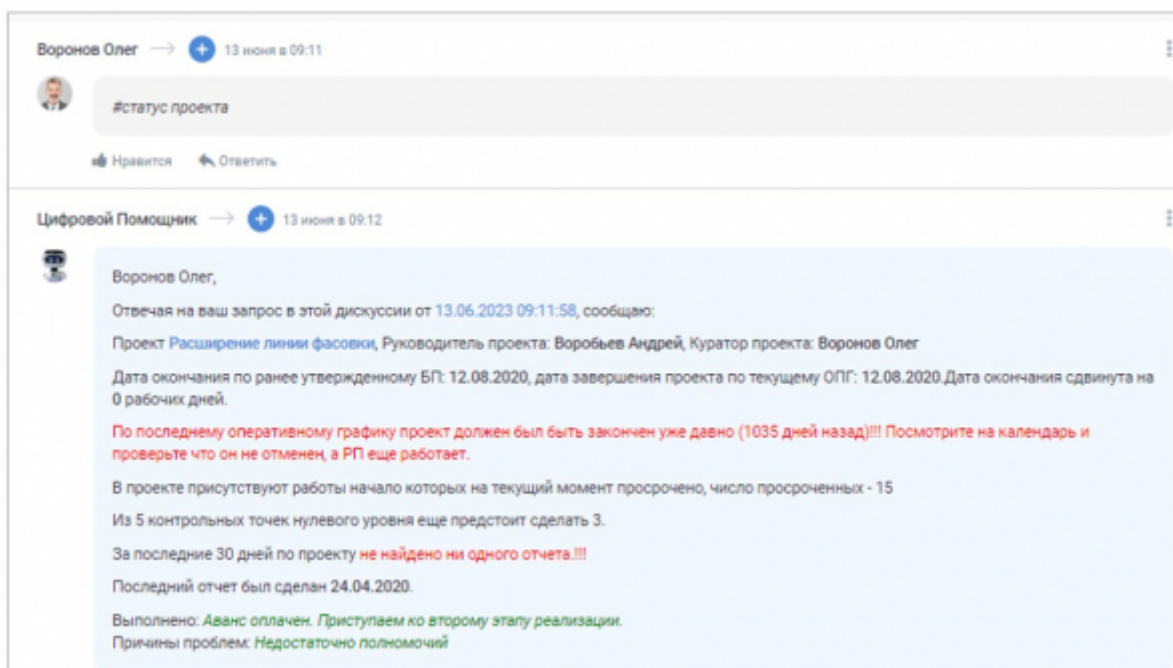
Воронов Олег → 13 июня в 09:11

#статус проекта

Нравится Ответить

Цифровой Помощник → 13 июня в 09:12

Воронов Олег,

Отвечая на ваш запрос в этой дискуссии от 13.06.2023 09:11:58, сообщаю:

Проект Расширение линии фасовки, Руководитель проекта: Воробьев Андрей, Куратор проекта: Воронов Олег

Дата окончания по ранее утвержденному БП: 12.08.2020, дата завершения проекта по текущему ОПГ: 12.08.2020.Дата окончания сдвинута на 0 рабочих дней.

По последнему оперативному графику проект должен был быть закончен уже давно (1035 дней назад)!!! Посмотрите на календарь и проверьте что он не отменен, а РП еще работает.

В проекте присутствуют работы начало которых на текущий момент просрочено, число просроченных - 15

Из 5 контрольных точек нулевого уровня еще предстоит сделать 3.

За последние 30 дней по проекту не найдено ни одного отчета.!!!

Последний отчет был сделан 24.04.2020.

Выполнено: Аванс оплачен. Приступаем ко второму этапу реализации.
Причины проблем: Недостаточно полномочий